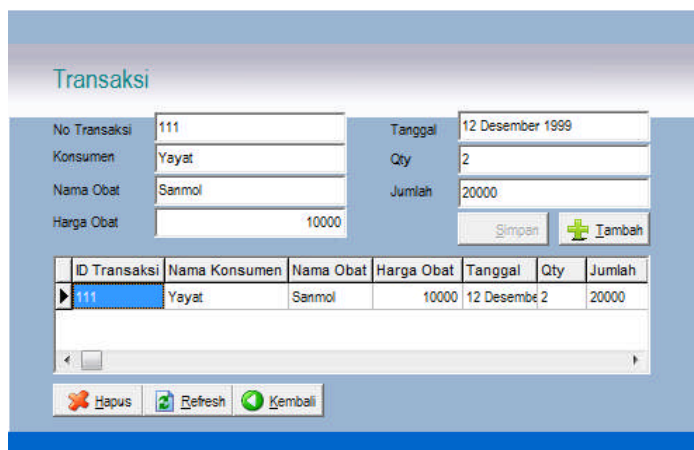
Transaksi

No Transaksi 111

Konsumen Yayat

Nama Obat Sanmol

Harga Obat 10000

Tanggal 12 Desember 1999

Qty 2

Jumlah 20000

Simpan

Tambah

| ID Transaksi | Nama Konsumen | Nama Obat | Harga Obat | Tanggal | Qty | Jumlah |
|---|---|---|---|---|---|---|
| 111 | Yayat | Sanmol | 10000 | 12 Desembe | 2 | 20000 |

Hapus

Refresh

Kembali